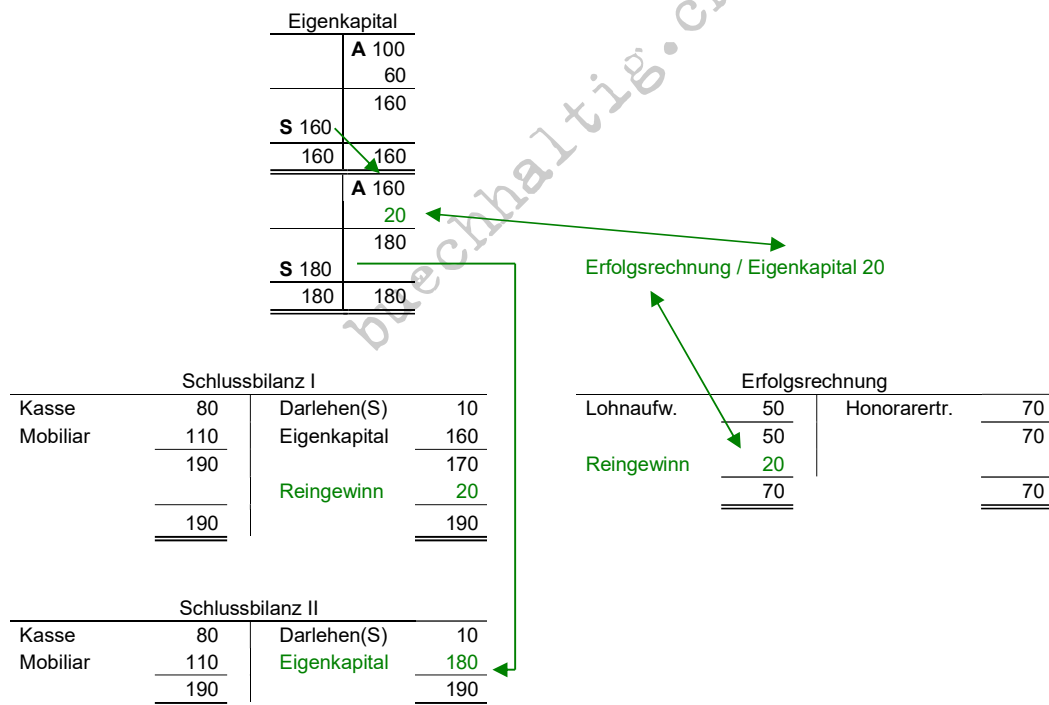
Eigenkapital

| | |
|---|---|
| | **A** 100 |
| | 60 |
| | 160 |
| **S** 160 | |
| 160 | 160 |
| | **A** 160 |
| | 20 |
| | 180 |
| **S** 180 | |
| 180 | 180 |

Erfolgsrechnung / Eigenkapital 20

buchhaltig.ch

Schlussbilanz I

| | | | |
|---|---|---|---|
| Kasse | 80 | Darlehen(S) | 10 |
| Mobiliar | 110 | Eigenkapital | 160 |
| | 190 | | 170 |
| | | Reingewinn | 20 |
| | 190 | | 190 |

Erfolgsrechnung

| | | | |
|---|---|---|---|
| Lohnaufw. | 50 | Honorarertr. | 70 |
| | 50 | | 70 |
| Reingewinn | 20 | | |
| | 70 | | 70 |

Schlussbilanz II

| | | | |
|---|---|---|---|
| Kasse | 80 | Darlehen(S) | 10 |
| Mobiliar | 110 | Eigenkapital | 180 |
| | 190 | | 190 |